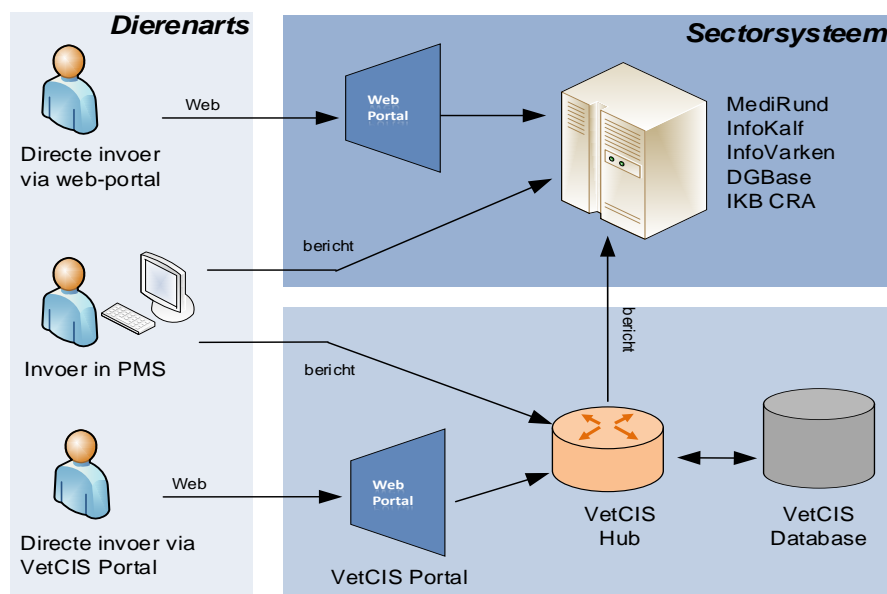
Dierenarts

Sectorsysteem

Web

Web Portal

MediRund
InfoKalf
InfoVarken
DGBase
IKB CRA

Directe invoer via web-portal

bericht

bericht

Invoer in PMS

bericht

Web

Web Portal

Directe invoer via VetCIS Portal

VetCIS Portal

VetCIS Hub

VetCIS Database